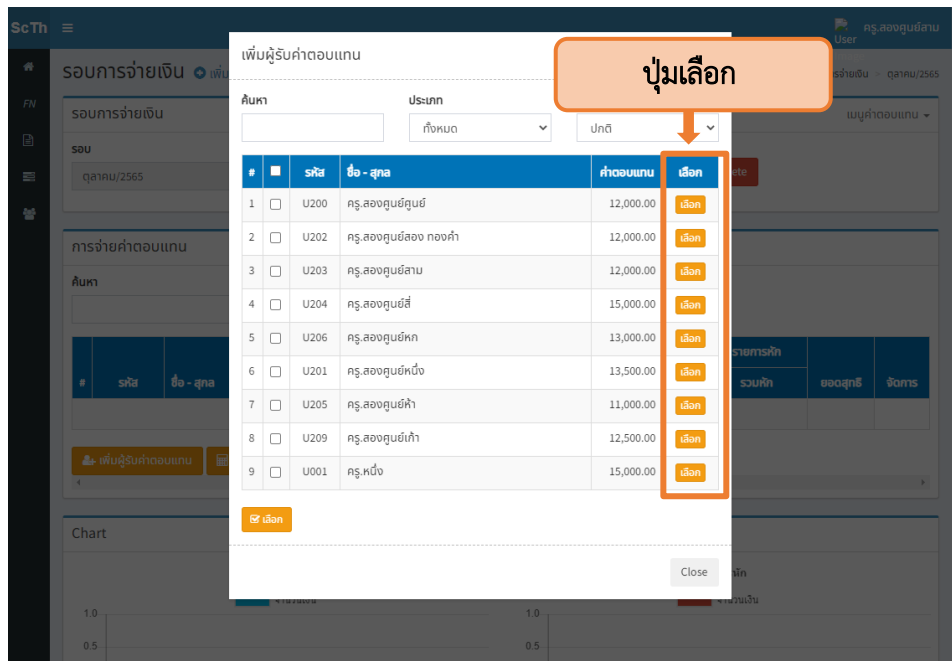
ScTh ≡

ครู.สองศูนย์สาม
User

FN

รอบการจ่ายเงิน เพิ่

รจ่ายเงิน › ตุลาคม/2565

รอบการจ่ายเงิน

เมนูค่าตอบแทน

รอบ

ตุลาคม/2565

ete

การจ่ายค่าตอบแทน

ค้นหา

| # | รหัส | ชื่อ - สกุล | รายการหัก | รวมหัก | ยอดสุทธิ | จัดการ |
|---|---|---|---|---|---|---|

เพิ่มผู้รับค่าตอบแทน

Chart

1.0
0.5
1.0
0.5

จำนวนเงิน
หัก
จำนวนเงิน

เพิ่มผู้รับค่าตอบแทน

ปุ่มเลือก

ค้นหา

ประเภท

ทั้งหมด

ปกติ

| # | | รหัส | ชื่อ - สกุล | ค่าตอบแทน | เลือก |
|---|---|---|---|---|---|
| 1 | | U200 | ครู.สองศูนย์ศูนย์ | 12,000.00 | เลือก |
| 2 | | U202 | ครู.สองศูนย์สอง ทองคำ | 12,000.00 | เลือก |
| 3 | | U203 | ครู.สองศูนย์สาม | 12,000.00 | เลือก |
| 4 | | U204 | ครู.สองศูนย์สี่ | 15,000.00 | เลือก |
| 5 | | U206 | ครู.สองศูนย์หก | 13,000.00 | เลือก |
| 6 | | U201 | ครู.สองศูนย์หนึ่ง | 13,500.00 | เลือก |
| 7 | | U205 | ครู.สองศูนย์ห้า | 11,000.00 | เลือก |
| 8 | | U209 | ครู.สองศูนย์เก้า | 12,500.00 | เลือก |
| 9 | | U001 | ครู.หนึ่ง | 15,000.00 | เลือก |

เลือก

Close